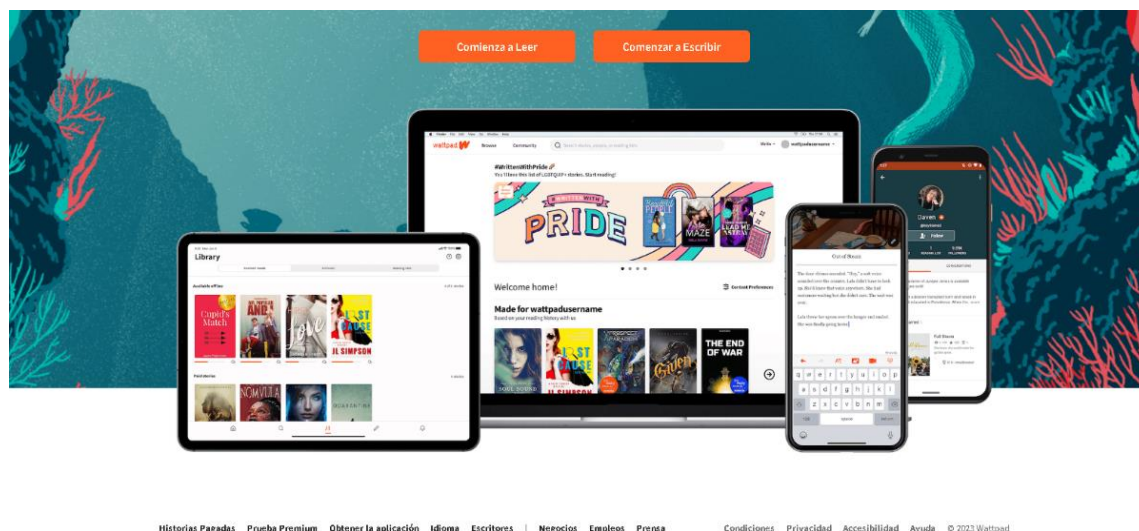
Comienza a Leer

Comenzar a Escribir

wattpad

Browse

Community

#WrittenWithPride

PRIDE

Welcome home!

Made for wattpadusername

THE END OF WAR

Library

Cupid's Match

LOST CAUSE

JL SIMPSON

MAZE

Out of Bounds

Darren

Follow

Historias Pagadas   Prueba Premium   Obtener la aplicación   Idioma   Escritores   |   Negocios   Empleos   Prensa   Condiciones   Privacidad   Accesibilidad   Ayuda   © 2023 Wattpad